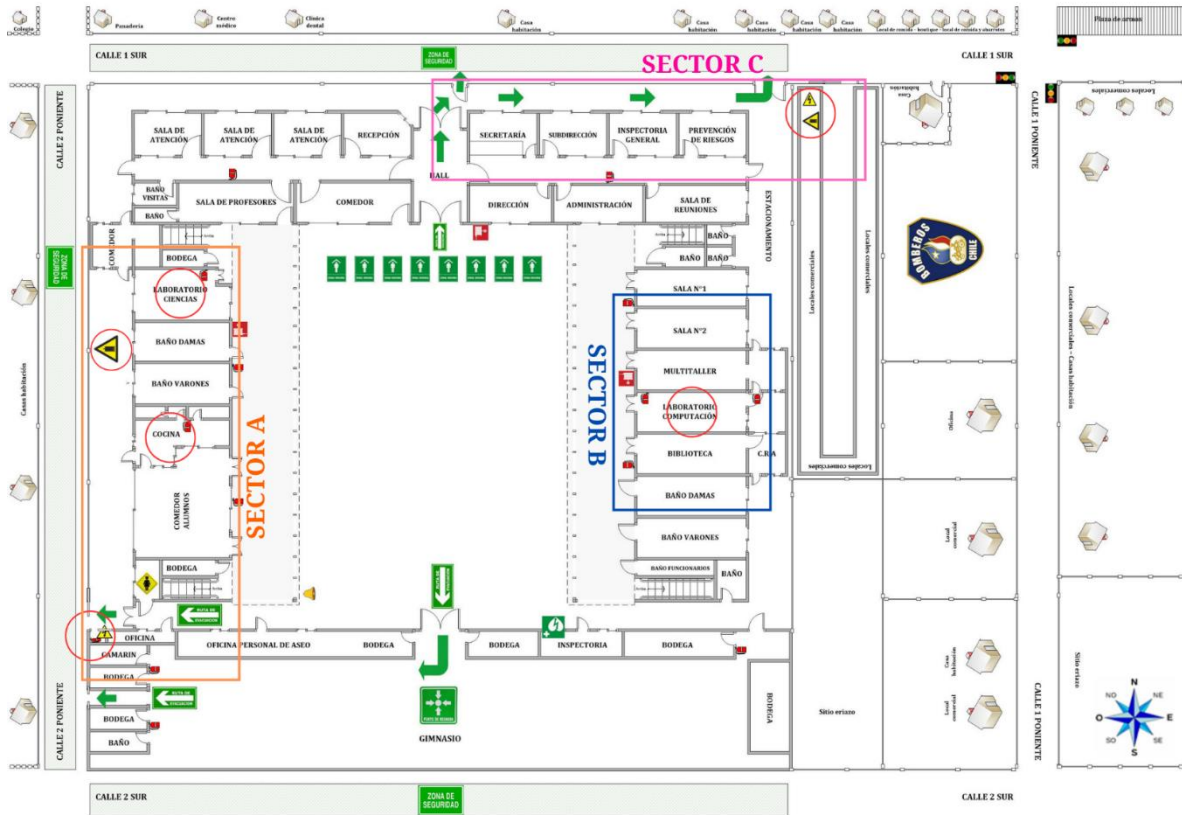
Colegio
Panadería
Centro médico
Clínica dental
Casa habitación
Casa habitación
Casa habitación
Casa habitación
Casa habitación
Local de comida - boutique - local de ropa y ultramarinos
Plaza de armas

CALLE 1 SUR
ZONA DE SEGURIDAD
CALLE 1 SUR

SECTOR C

CALLE 2 PONIENTE
ZONA DE SEGURIDAD

SALA DE ATENCIÓN
SALA DE ATENCIÓN
SALA DE ATENCIÓN
RECEPCIÓN
SECRETARÍA
SUBDIRECCIÓN
INSPECTORIA GENERAL
PREVENCIÓN DE RIESGOS
HALL
BAÑO VISITAS
BAÑO
SALA DE PROFESORES
COMEDOR
DIRECCIÓN
ADMINISTRACIÓN
SALA DE REUNIONES
ESTACIONAMIENTO
BAÑO
BAÑO
BAÑO
COMEDOR
BODEGA
LABORATORIO CIENCIAS
BAÑO DAMAS
BAÑO VARONES
COCINA
COMEDOR ALUMNOS
BODEGA
SECTOR A
SECTOR B
SALA N°1
SALA N°2
MULTITALLER
LABORATORIO COMPUTACIÓN
BIBLIOTECA
C.R.A
BAÑO DAMAS
BAÑO VARONES
BAÑO FUNCIONARIOS
BAÑO
Locales comerciales
Locales comerciales
Locales comerciales
BOMBEROS CHILE
Casa habitación
Locales comerciales
CALLE 1 PONIENTE
Locales comerciales - Casas habitación
Oficina
Local comercial
Casa habitación
Local comercial
Sitio eriazo
Casas habitación
RUTA DE EVACUACIÓN
OFICINA
CAMARIN
BODEGA
RUTA DE EVACUACIÓN
BODEGA
BAÑO
OFICINA PERSONAL DE ASEO
BODEGA
BODEGA
INSPECTORIA
BODEGA
BODEGA
Sitio eriazo
PUNTO DE REUNIÓN
GIMNASIO
CALLE 2 PONIENTE
CALLE 1 PONIENTE
N
NO
NE
O
E
SO
SE
S
CALLE 2 SUR
ZONA DE SEGURIDAD
CALLE 2 SUR